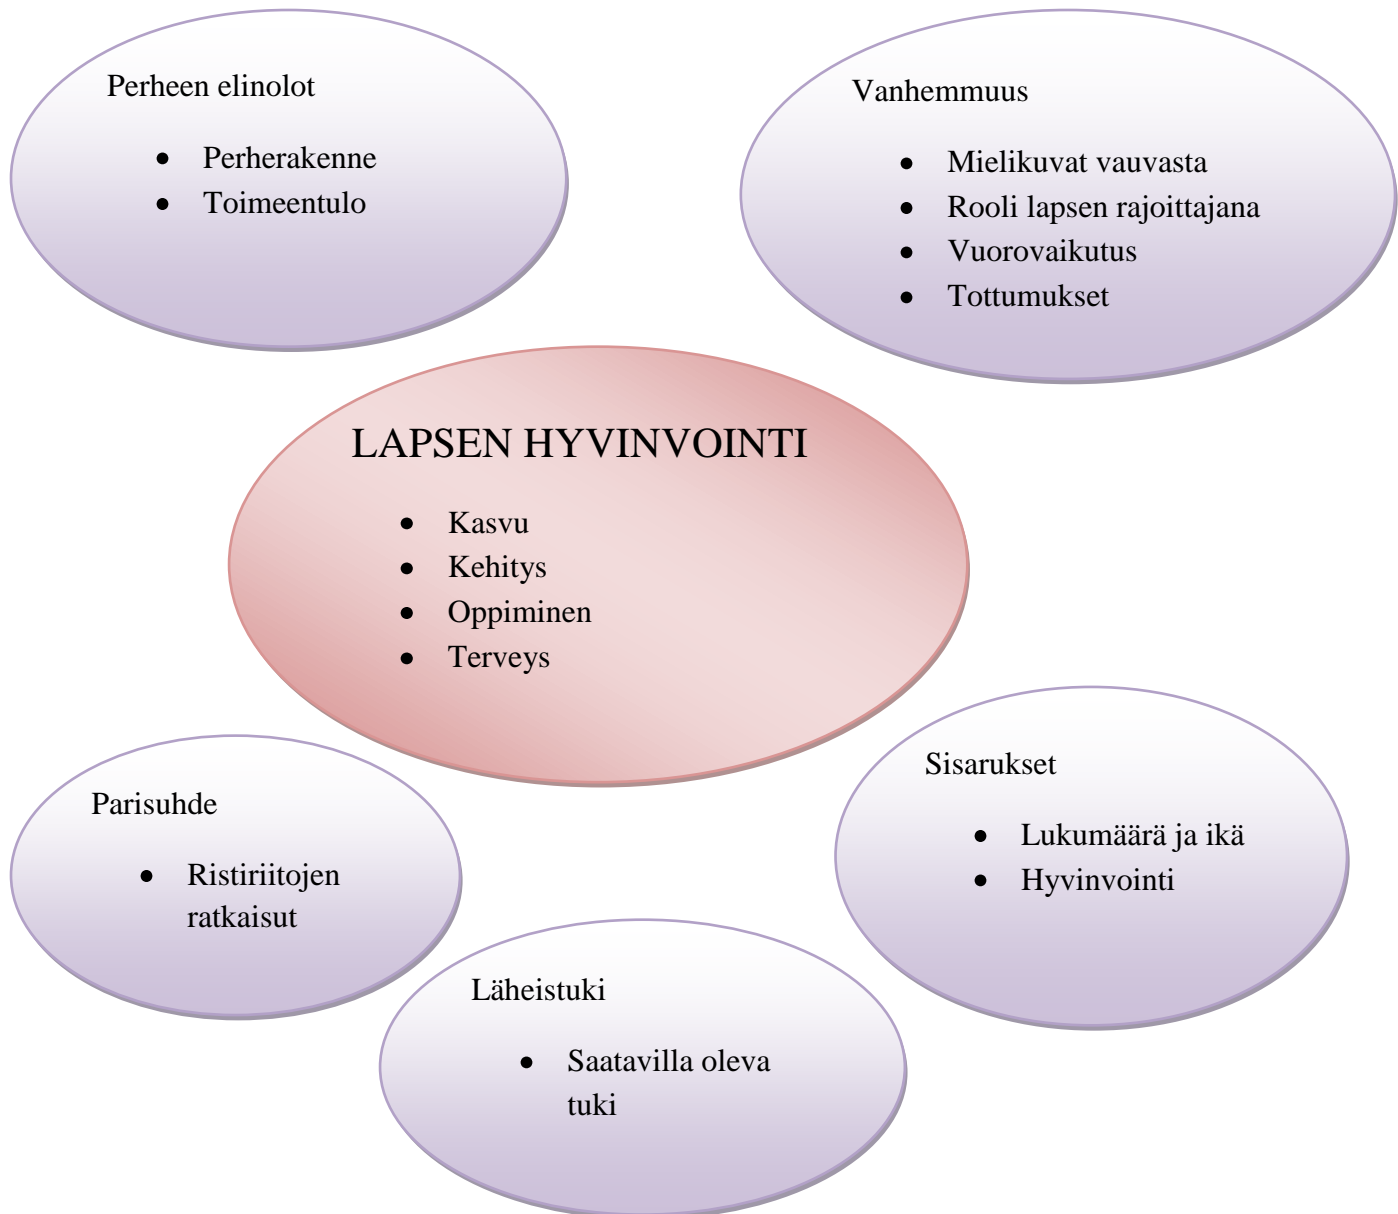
Perheen elinolot

- Perherakenne
- Toimeentulo

Vanhemmuus

- Mielikuvat vauvasta
- Rooli lapsen rajoittajana
- Vuorovaikutus
- Tottumukset

LAPSEN HYVINVOINTI

- Kasvu
- Kehitys
- Oppiminen
- Terveys

Parisuhde

- Ristiriitojen ratkaisut

Sisarukset

- Lukumäärä ja ikä
- Hyvinvointi

Läheistuki

- Saatavilla oleva tuki